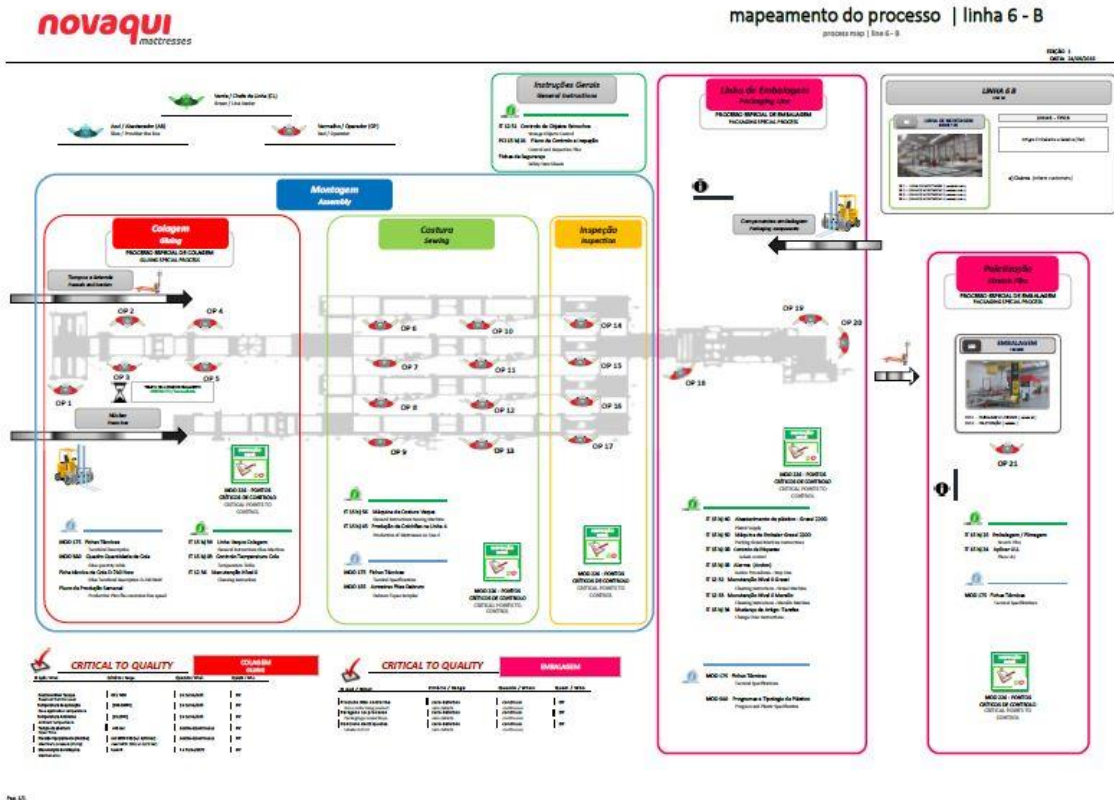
novaqui mattresses

mapeamento do processo | linha 6 - B
process map | line 6 - B

Verde / Chefe de Linha (CL)
Green / Line leader

Azul / Abastecedor (AB)
Blue / Provider line box

Vermelho / Operador (OP)
Red / Operator

Instruções Gerais
General Instructions

IT 12/51 Controlo de Objetos Estranhos
IT 15/16 Plano de Controlo e Inspeção
Fichas de Segurança

Linha de Embalagem
Packaging Line
PROCESSO ESPECIAL DE EMBALAGEM
PACKAGING SPECIAL PROCESS

LINHA 6 B

Montagem
Assembly

Colagem
Gluing
PROCESSO ESPECIAL DE COLAGEM
GLUING SPECIAL PROCESS

Costura
Sewing

Inspeção
Inspection

Componentes embalagem
Packaging components

Tampos e Enfermão

Núcleo

OP 1
OP 2
OP 3
OP 4
OP 5
OP 6
OP 7
OP 8
OP 9
OP 10
OP 11
OP 12
OP 13
OP 14
OP 15
OP 16
OP 17
OP 18
OP 19
OP 20
OP 21

Paletização
Stretch Film
PROCESSO ESPECIAL DE EMBALAGEM
PACKAGING SPECIAL PROCESS

EMBALAGEM

MOD 116 - PONTOS CRÍTICOS DE CONTROLO
CRITICAL POINTS TO CONTROL

MOD 175 Fichas Técnicas
MOD 160 Quadro Quantidade de Cola
Ficha Técnica de Cola
Plano de Produção Semanal

IT 15/16 Linha Vazquez Colagem
IT 15/16 Controlo Temperatura Cola
IT 12/16 Manutenção Nível 1

IT 15/16 Máquina de Costura Vazquez
IT 15/16 Produção de Colchões na Linha 6

MOD 175 Fichas Técnicas
MOD 155 Amostras Fitas Debrum

IT 15/16 Abastecimento de plástico - Gneuss 2200
IT 15/16 Máquina de Embalar Gneuss 2200
IT 15/16 Controlo de Etiquetas
IT 15/16 Alarmes (Jordan)
IT 12/51 Manutenção Nível 1 Gneuss
IT 12/53 Manutenção Nível 1 Marello
IT 15/16 Mudança de Artigo: Tarefas

MOD 175 Fichas Técnicas
MOD 510 Programa e Tipologia de Plástico

IT 15/16 Embalagem / Filmagem
IT 15/16 Aplicar O.L.

MOD 175 Fichas Técnicas

CRITICAL TO QUALITY
COLAGEM

CRITICAL TO QUALITY
EMBALAGEM